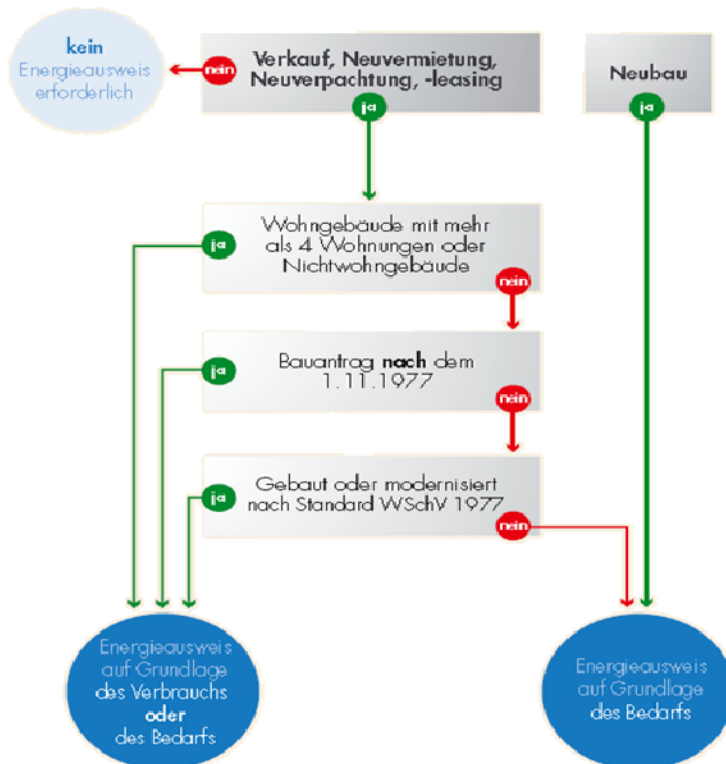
kein Energieausweis erforderlich

nein

Verkauf, Neuvermietung, Neuverpachtung, -leasing

ja

Neubau

ja

Wohngebäude mit mehr als 4 Wohnungen oder Nichtwohngebäude

ja

nein

Bauantrag **nach** dem 1.11.1977

ja

nein

Gebaut oder modernisiert nach Standard WSchV 1977

ja

nein

Energieausweis auf Grundlage des Verbrauchs **oder** des Bedarfs

Energieausweis auf Grundlage des Bedarfs